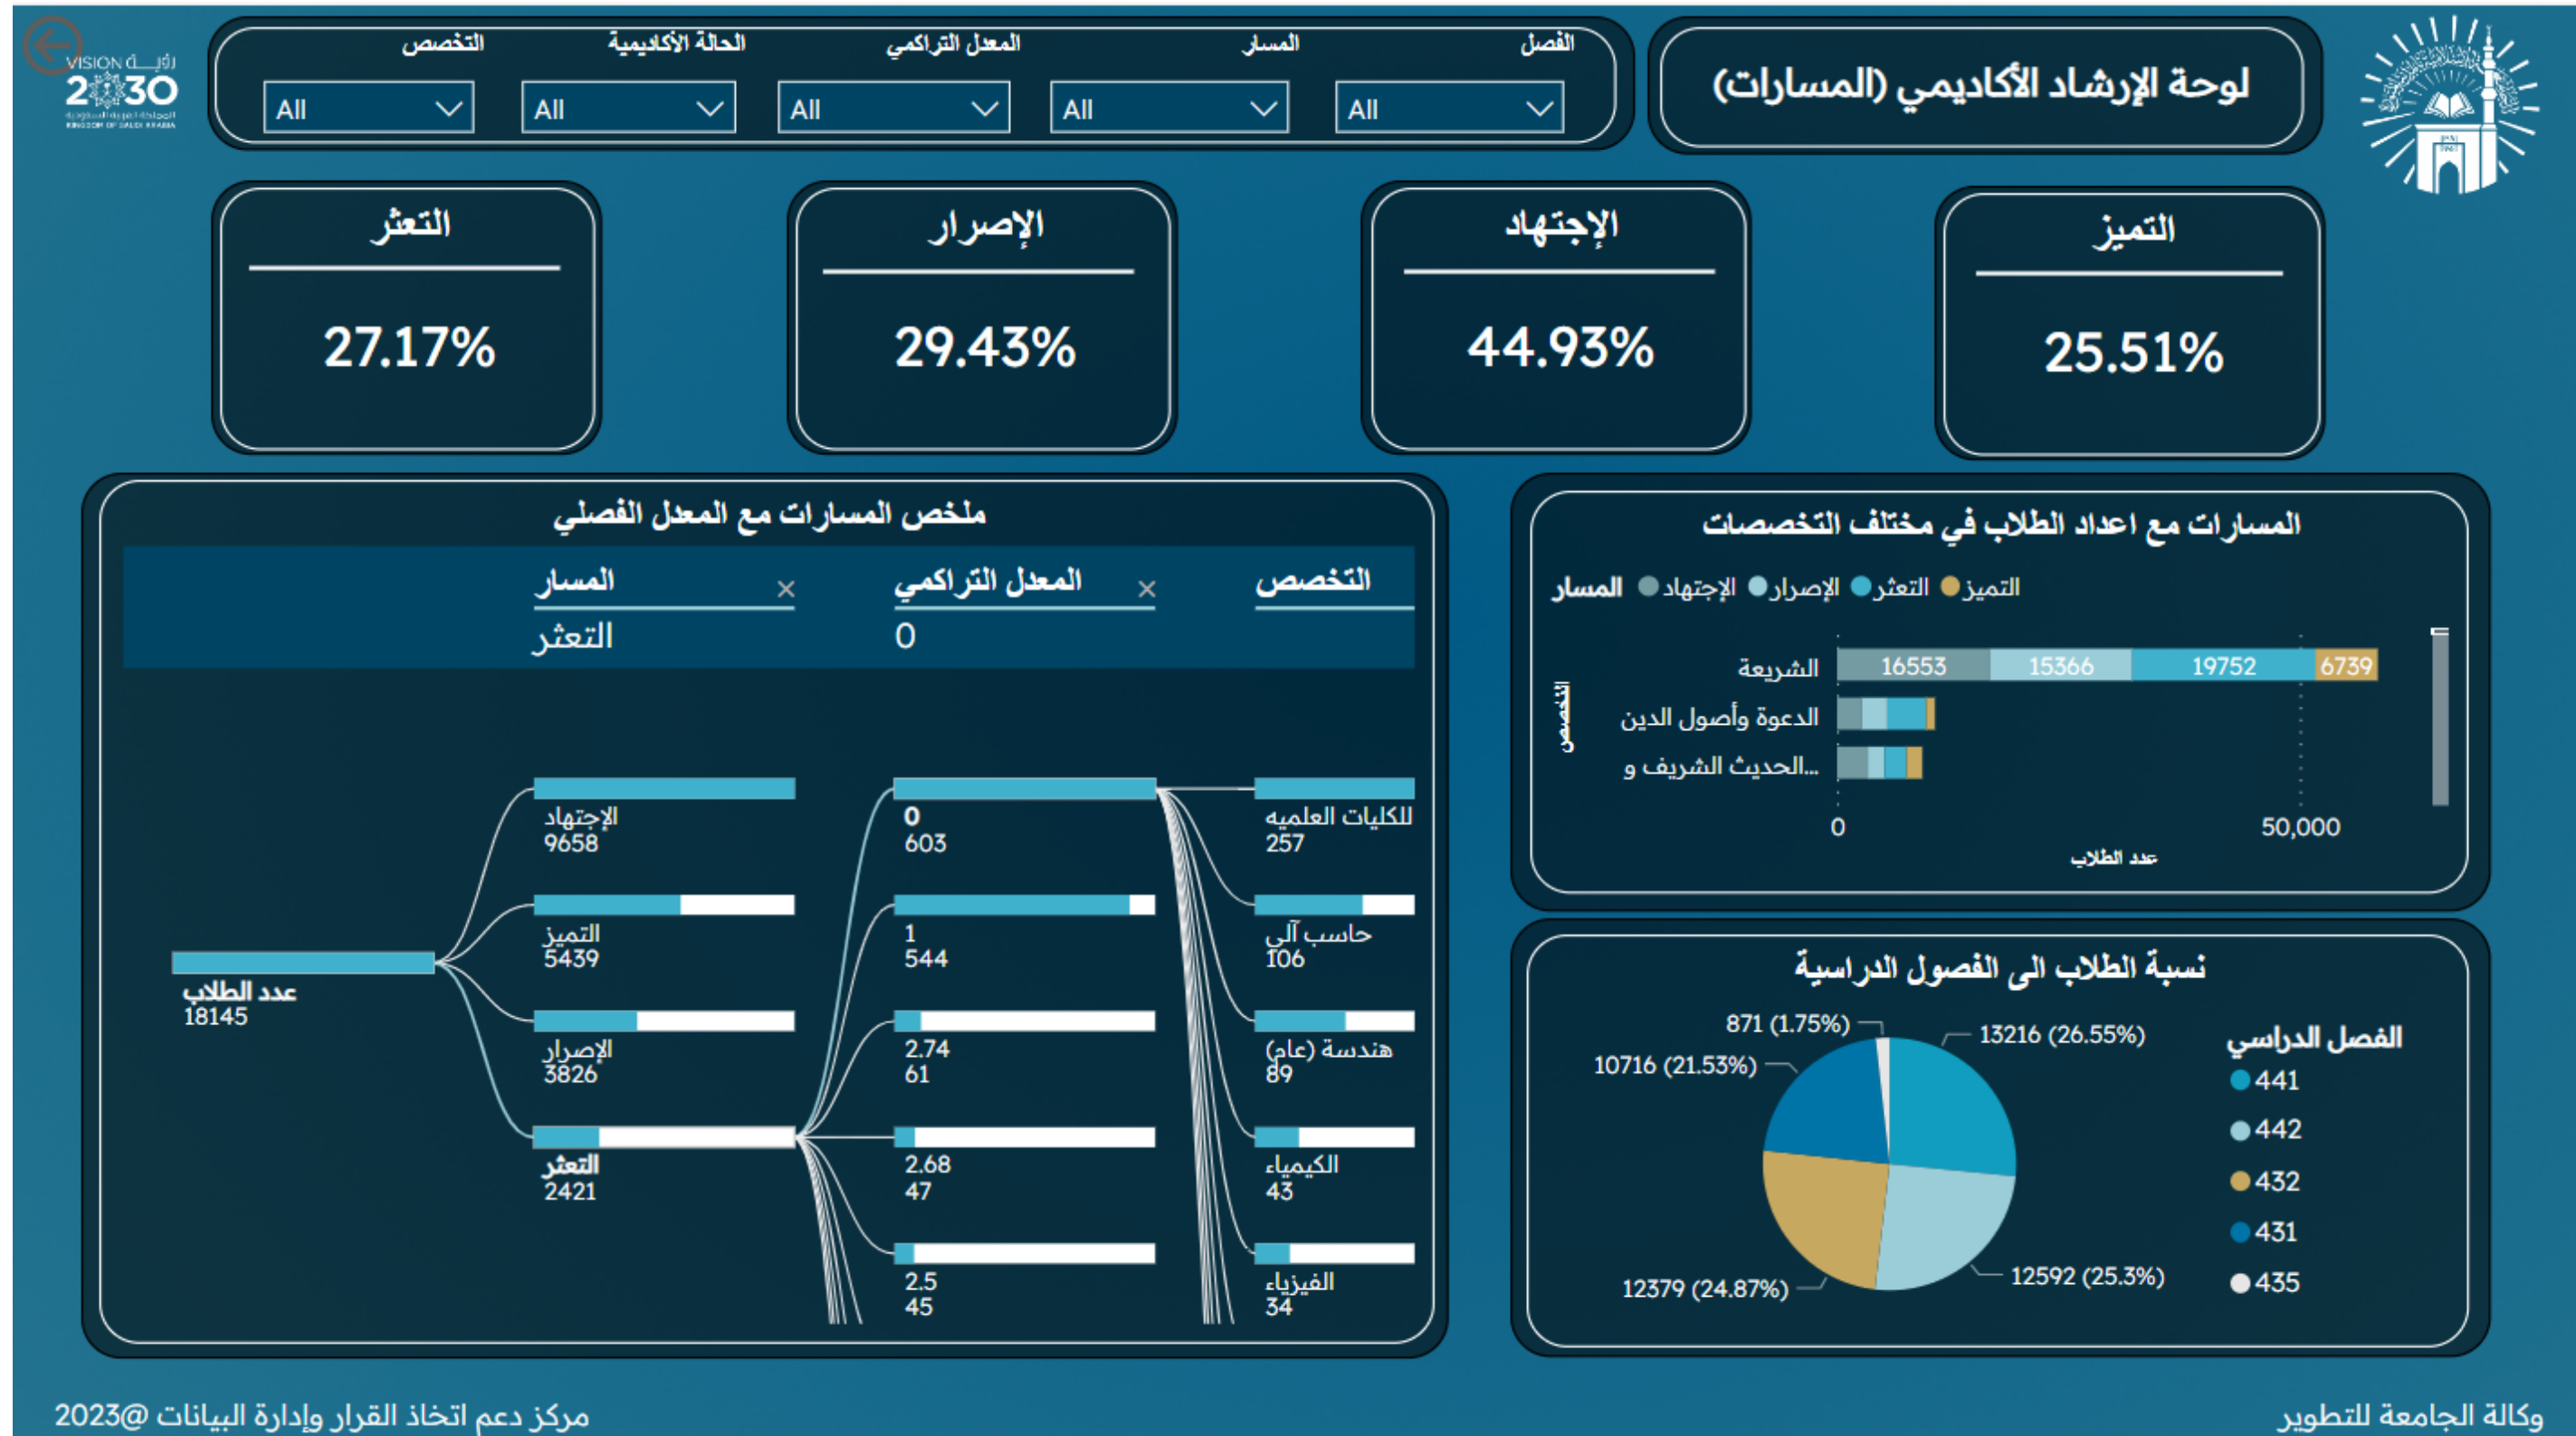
رؤية VISION 2030 المملكة العربية السعودية KINGDOM OF SAUDI ARABIA

لوحة الإرشاد الأكاديمي (المسارات)

الفصل All
المسار All
المعدل التراكمي All
الحالة الأكاديمية All
التخصص All

التميز
25.51%

الإجتهاد
44.93%

الإصرار
29.43%

التعثر
27.17%

المسارات مع اعداد الطلاب في مختلف التخصصات

المسار الإجتهاد الإصرار التعثر التميز

التخصص

الشريعة 16553 15366 19752 6739
الدعوة وأصول الدين
الحديث الشريف و...

0 50,000
عدد الطلاب

ملخص المسارات مع المعدل الفصلي

المسار × المعدل التراكمي × التخصص
التعثر 0

عدد الطلاب 18145
الإجتهاد 9658
التميز 5439
الإصرار 3826
التعثر 2421

0 603
1 544
2.74 61
2.68 47
2.5 45

للكليات العلميه 257
حاسب آلي 106
هندسة (عام) 89
الكيمياء 43
الفيزياء 34

نسبة الطلاب الى الفصول الدراسية

871 (1.75%)
13216 (26.55%)
10716 (21.53%)
12379 (24.87%)
12592 (25.3%)

الفصل الدراسي
441
442
432
431
435

مركز دعم اتخاذ القرار وإدارة البيانات @2023
وكالة الجامعة للتطوير